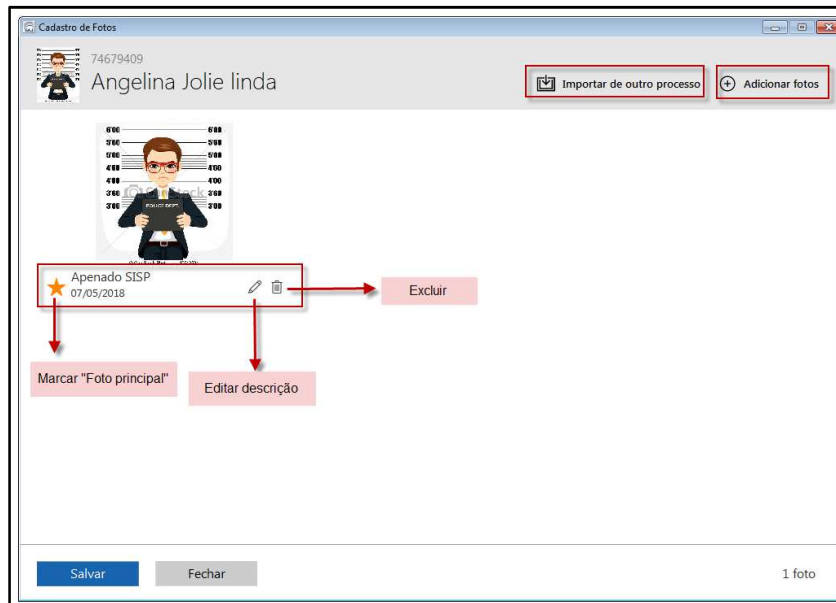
Cadastro de Fotos

74679409
Angelina Jolie linda

Importar de outro processo

Adicionar fotos

6'00 6'00
5'00 5'00
5'00 5'00
4'00 4'00
4'00 4'00
3'00 3'00
3'00 3'00

POLICE DEPT

Apenado SISP
07/05/2018

Excluir

Marcar "Foto principal"

Editar descrição

Salvar

Fechar

1 foto